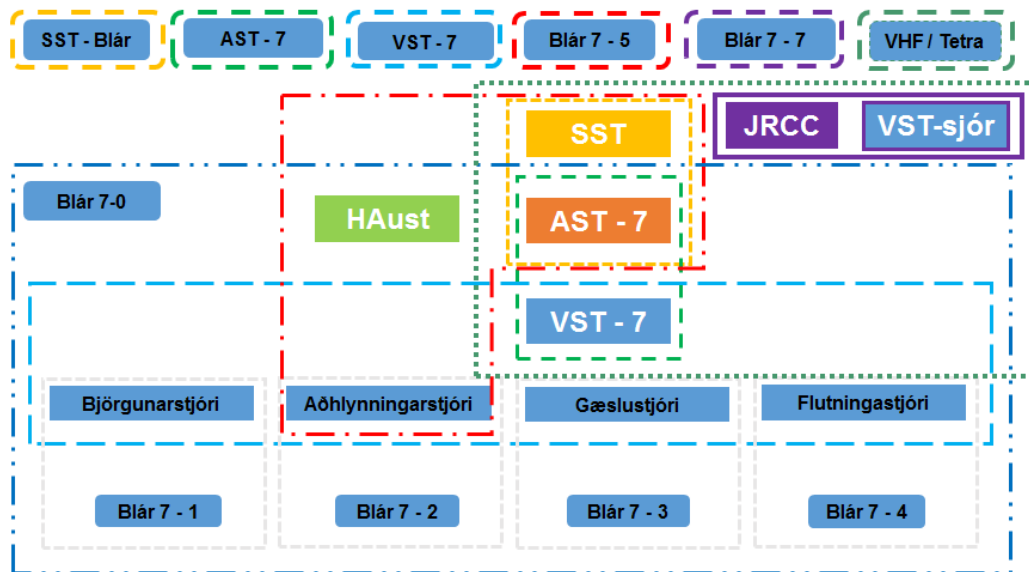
SST - Blár

AST - 7

VST - 7

Blár 7 - 5

Blár 7 - 7

VHF / Tetra

SST

JRCC

VST-sjór

Blár 7-0

HAust

AST - 7

VST - 7

Björgunarstjóri

Aðhlynningarstjóri

Gæslustjóri

Flutningastjóri

Blár 7 - 1

Blár 7 - 2

Blár 7 - 3

Blár 7 - 4